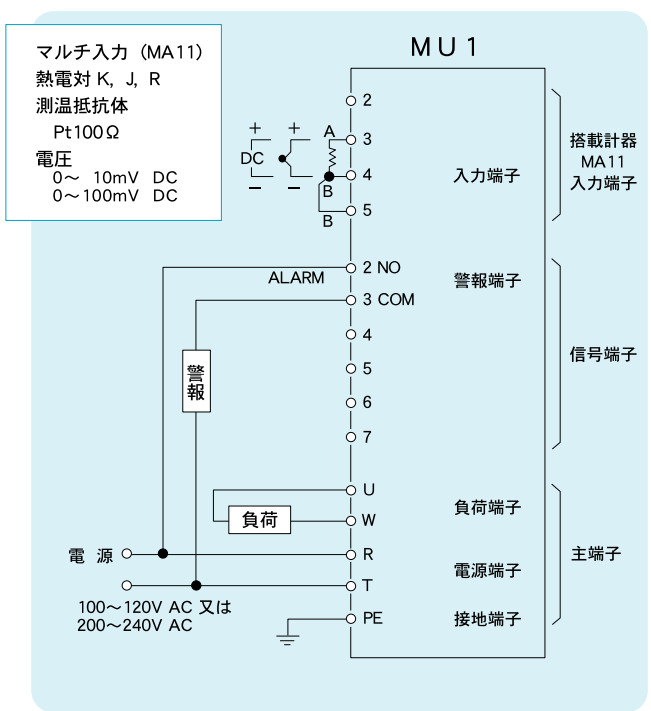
マルチ入力（MA11）
熱電対 K, J, R
測温抵抗体
Pt100Ω
電圧
0〜 10mV DC
0〜100mV DC

MU1

2
+ +
A 3
DC
4
B
5
B

入力端子

搭載計器
MA11
入力端子

2 NO
ALARM
3 COM
4
5
6
7

警報端子

信号端子

警
報

U
負荷
W
R
T
PE

負荷端子
電源端子
接地端子

主端子

電 源

100〜120V AC 又は
200〜240V AC